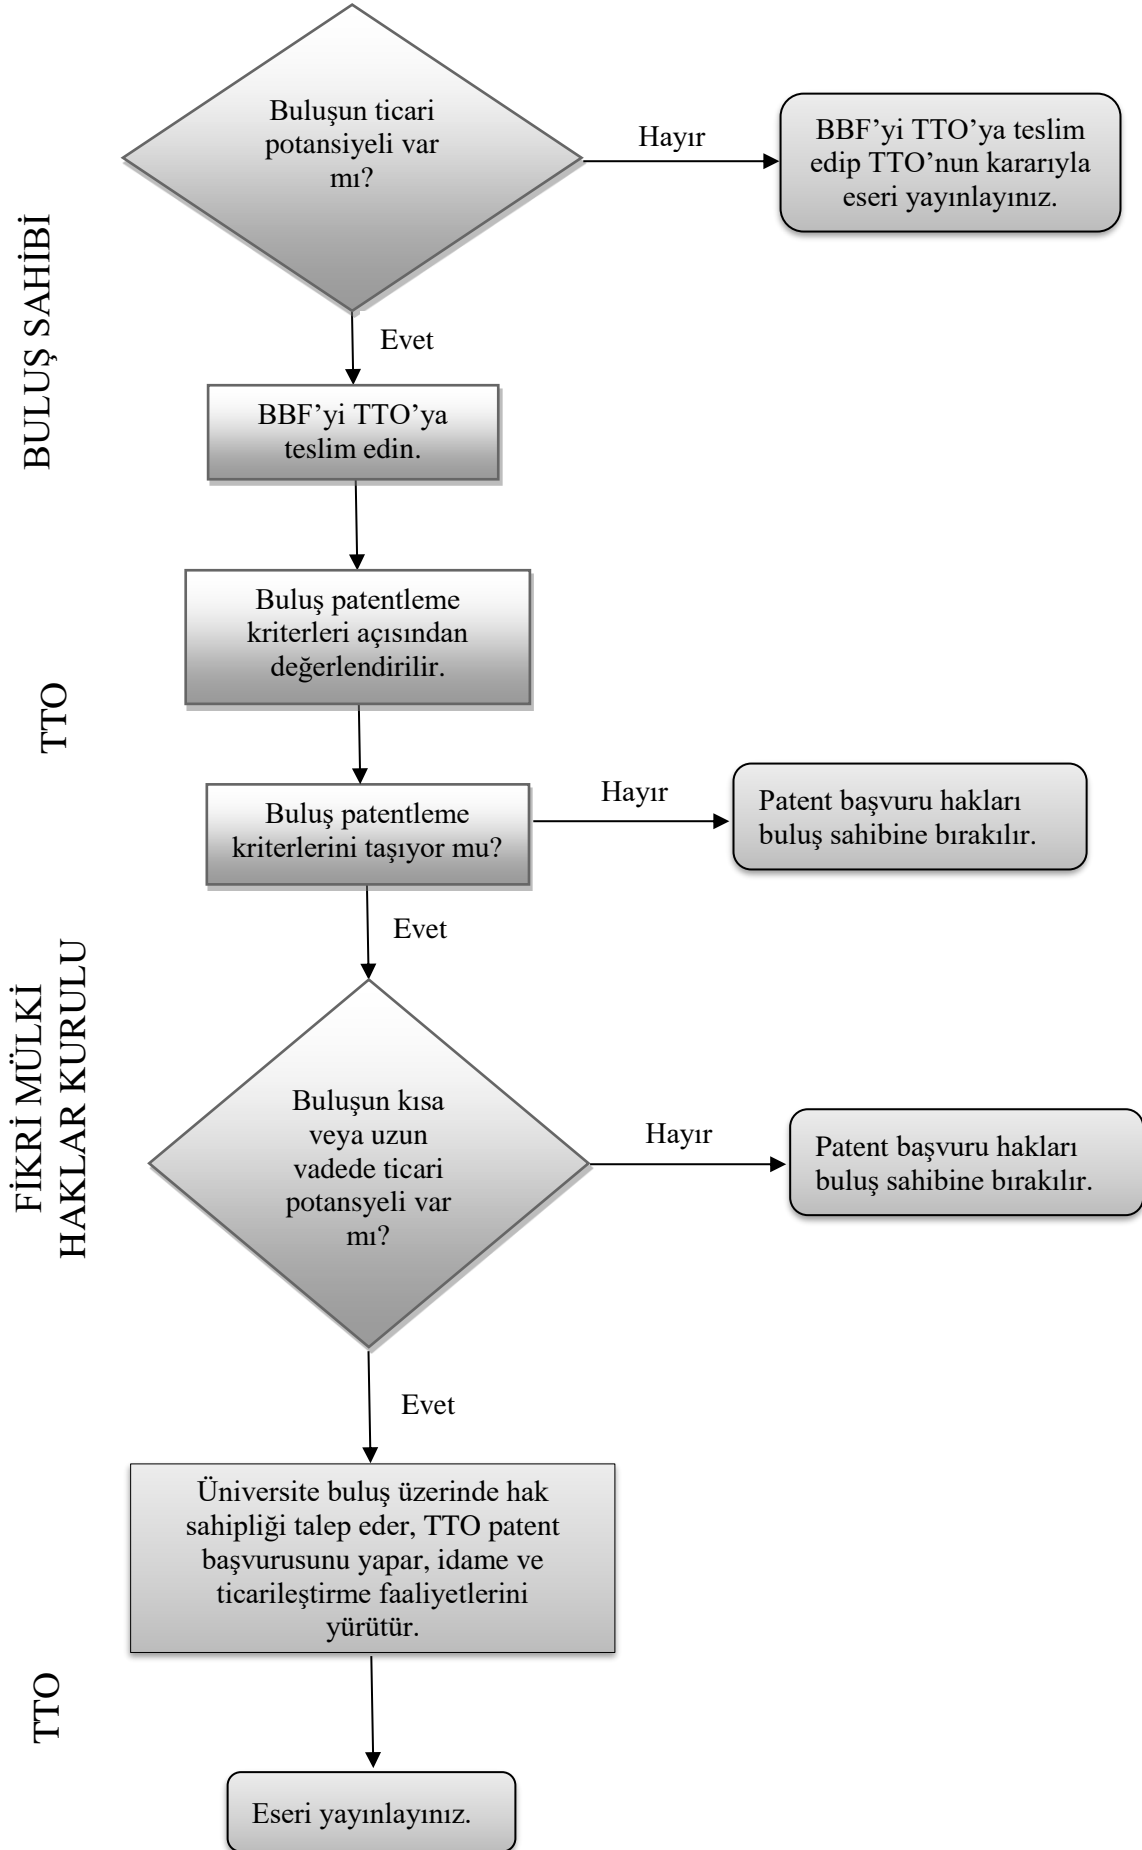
BULUŞ SAHİBİ

Buluşun ticari potansiyeli var mı?

Hayır

BBF'yi TTO'ya teslim edip TTO'nun kararıyla eseri yayınlayınız.

Evet

BBF'yi TTO'ya teslim edin.

TTO

Buluş patentleme kriterleri açısından değerlendirilir.

Buluş patentleme kriterlerini taşıyor mu?

Hayır

Patent başvuru hakları buluş sahibine bırakılır.

Evet

FİKRİ MÜLKİ HAKLAR KURULU

Buluşun kısa veya uzun vadede ticari potansyeli var mı?

Hayır

Patent başvuru hakları buluş sahibine bırakılır.

Evet

TTO

Üniversite buluş üzerinde hak sahipliği talep eder, TTO patent başvurusunu yapar, idame ve ticarileştirme faaliyetlerini yürütür.

Eseri yayınlayınız.